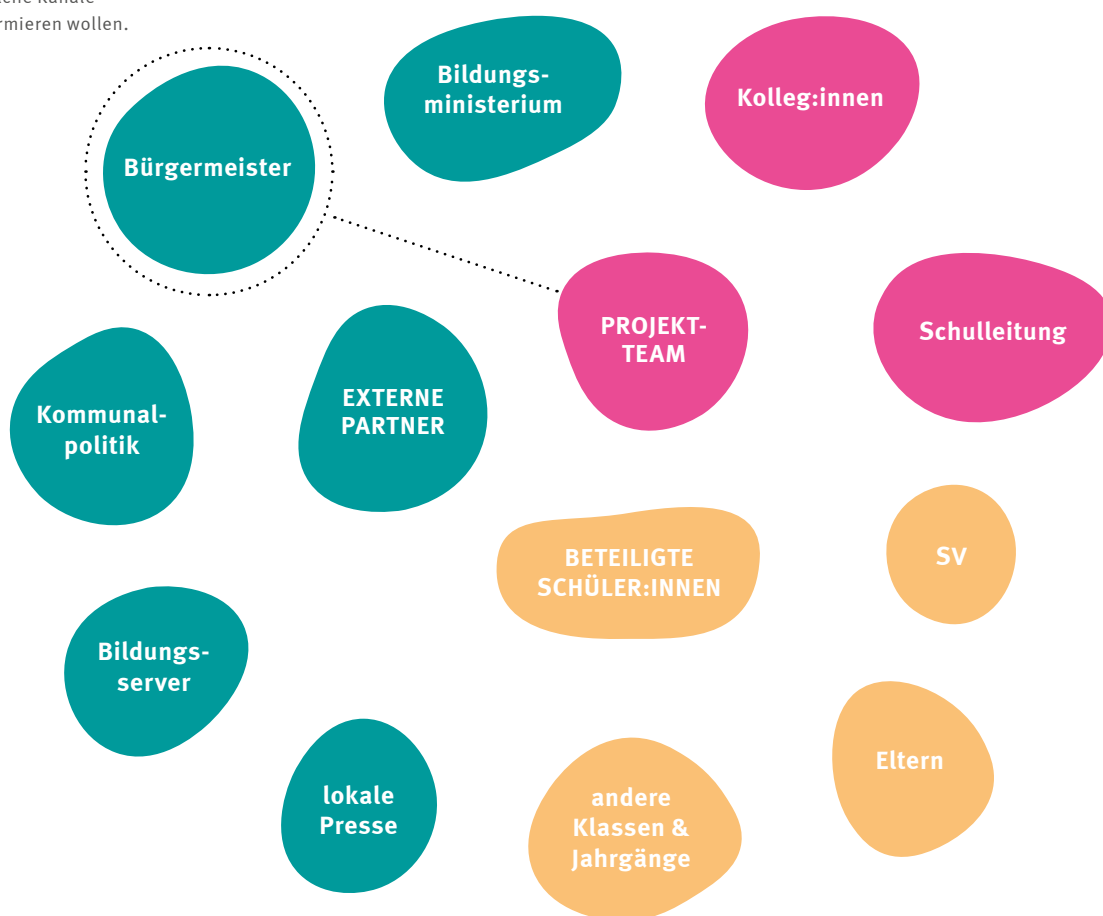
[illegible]
rmieren wollen.

Bildungsministerium

Kolleg:innen

Bürgermeister

PROJEKT-TEAM

Schulleitung

Kommunal-politik

EXTERNE PARTNER

BETEILIGTE SCHÜLER:INNEN

SV

Bildungs-server

Eltern

lokale Presse

andere Klassen & Jahrgänge